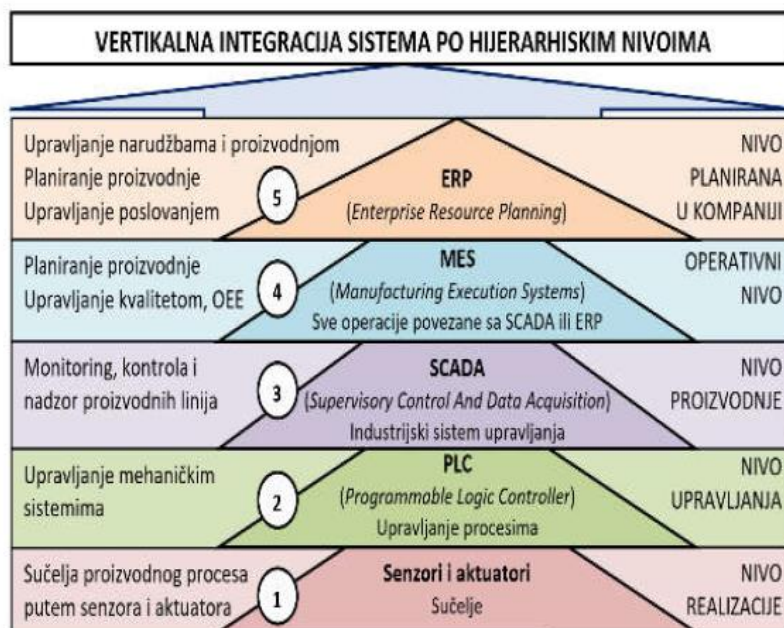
VERTIKALNA INTEGRACIJA SISTEMA PO HIJERARHISKIM NIVOIMA

Upravljanje narudžbama i proizvodnjom
Planiranje proizvodnje
Upravljanje poslovanjem

5

ERP
(Enterprise Resource Planning)

NIVO
PLANIRANA
U KOMPANIJI

Planiranje proizvodnje
Upravljanje kvalitetom, OEE

4

MES
(Manufacturing Execution Systems)
Sve operacije povezane sa SCADA ili ERP

OPERATIVNI
NIVO

Monitoring, kontrola i nadzor proizvodnih linija

3

SCADA
(Supervisory Control And Data Acquisition)
Industrijski sistem upravljanja

NIVO
PROIZVODNJE

Upravljanje mehaničkim sistemima

2

PLC
(Programmable Logic Controller)
Upravljanje procesima

NIVO
UPRAVLJANJA

Sučelja proizvodnog procesa putem senzora i aktuatora

1

Senzori i aktuatori
Sučelje

NIVO
REALIZACIJE